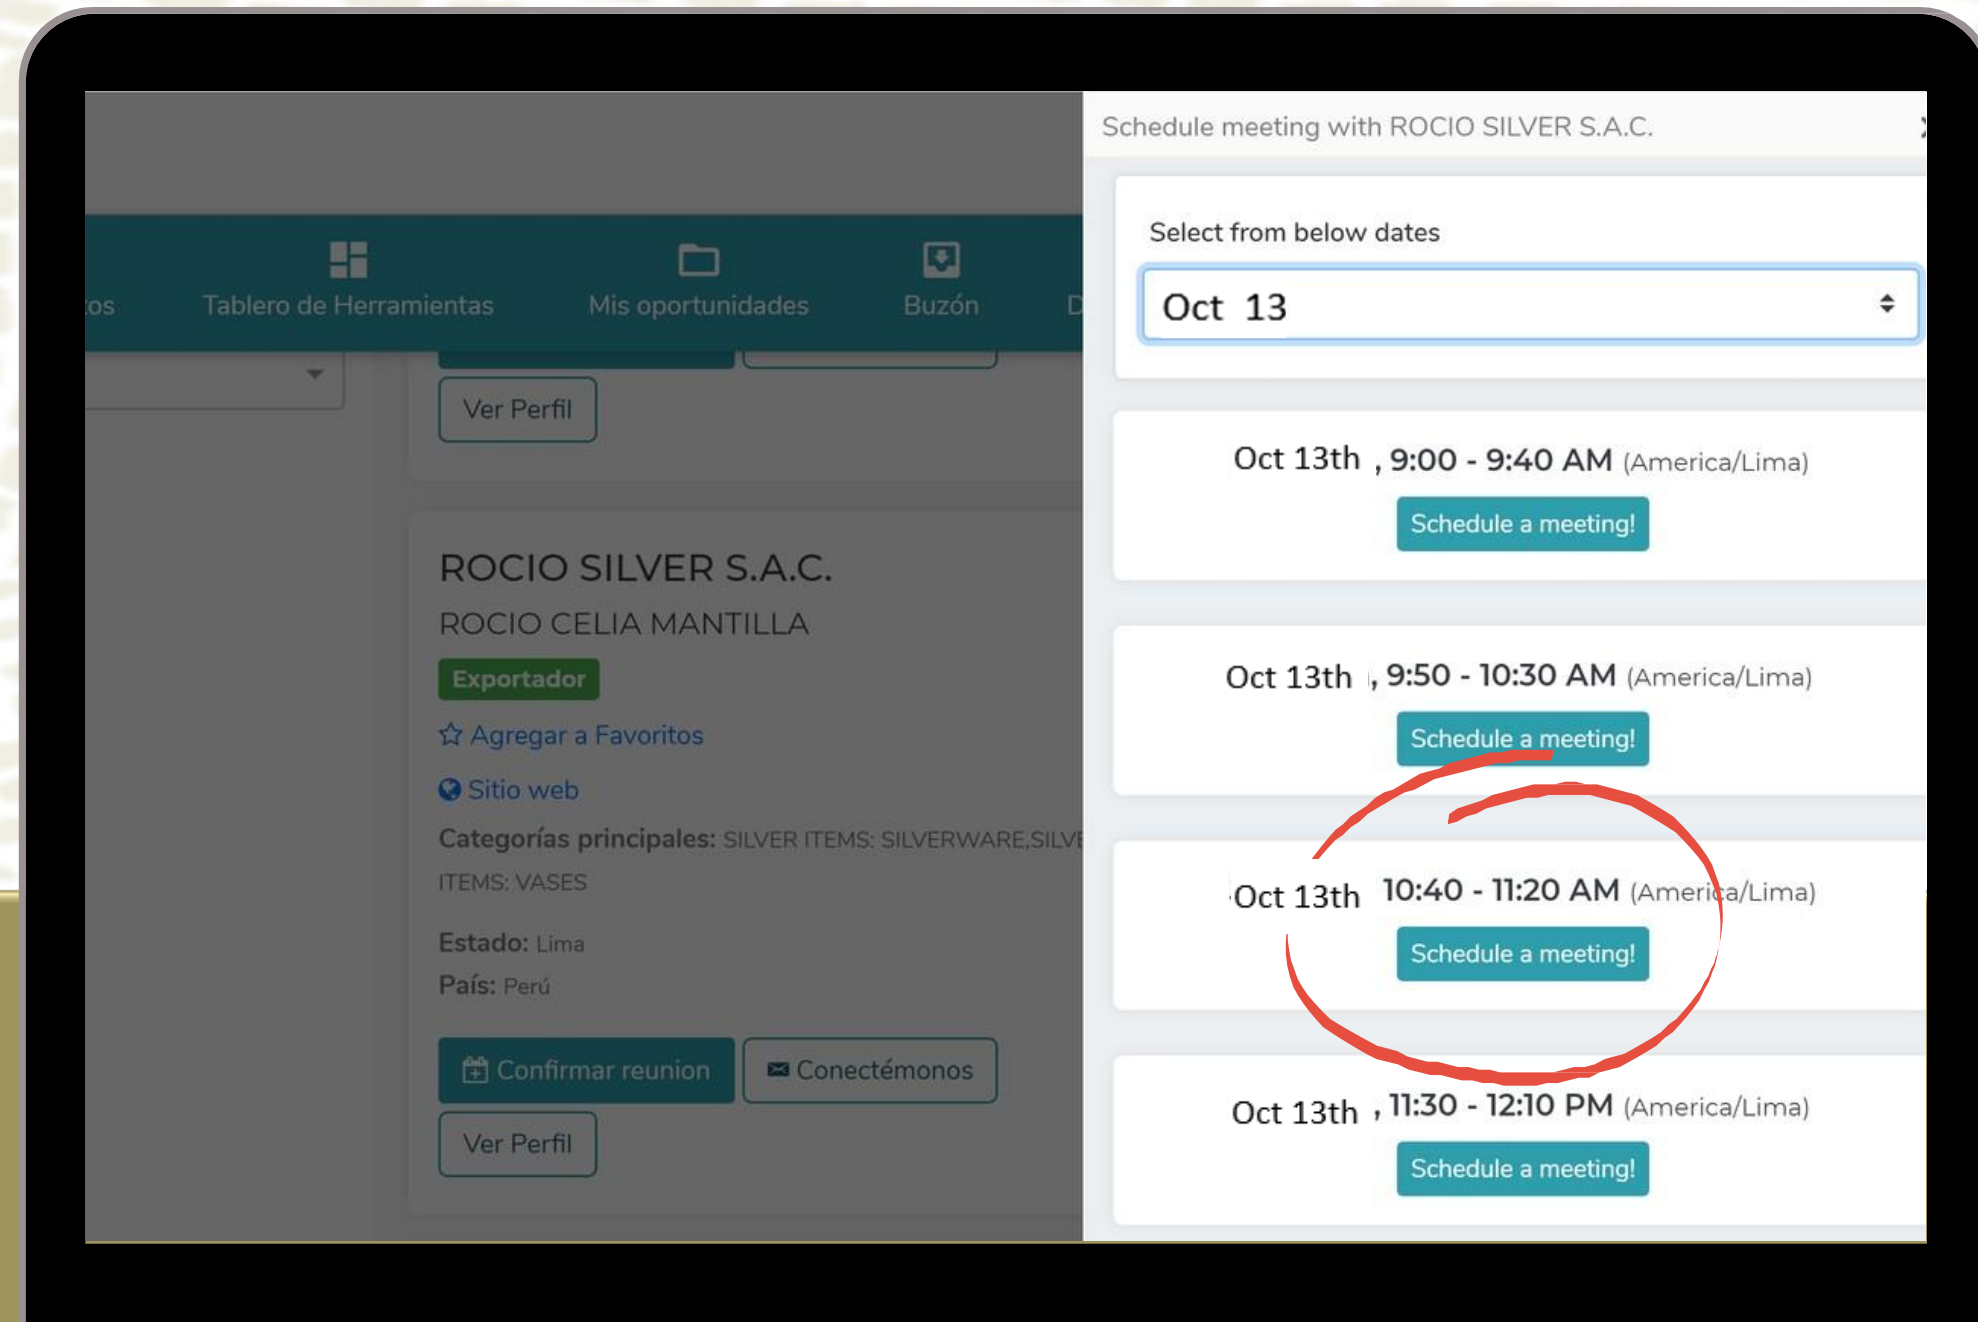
tos Tablero de Herramientas Mis oportunidades Buzón D

Ver Perfil

ROCIO SILVER S.A.C.

ROCIO CELIA MANTILLA

Exportador

Agregar a Favoritos

Sitio web

Categorías principales: SILVER ITEMS: SILVERWARE,SILV ITEMS: VASES

Estado: Lima

País: Perú

Confirmar reunion

Conectémonos

Ver Perfil

Schedule meeting with ROCIO SILVER S.A.C.

Select from below dates

Oct 13

Oct 13th , 9:00 - 9:40 AM (America/Lima)

Schedule a meeting!

Oct 13th , 9:50 - 10:30 AM (America/Lima)

Schedule a meeting!

Oct 13th 10:40 - 11:20 AM (America/Lima)

Schedule a meeting!

Oct 13th , 11:30 - 12:10 PM (America/Lima)

Schedule a meeting!